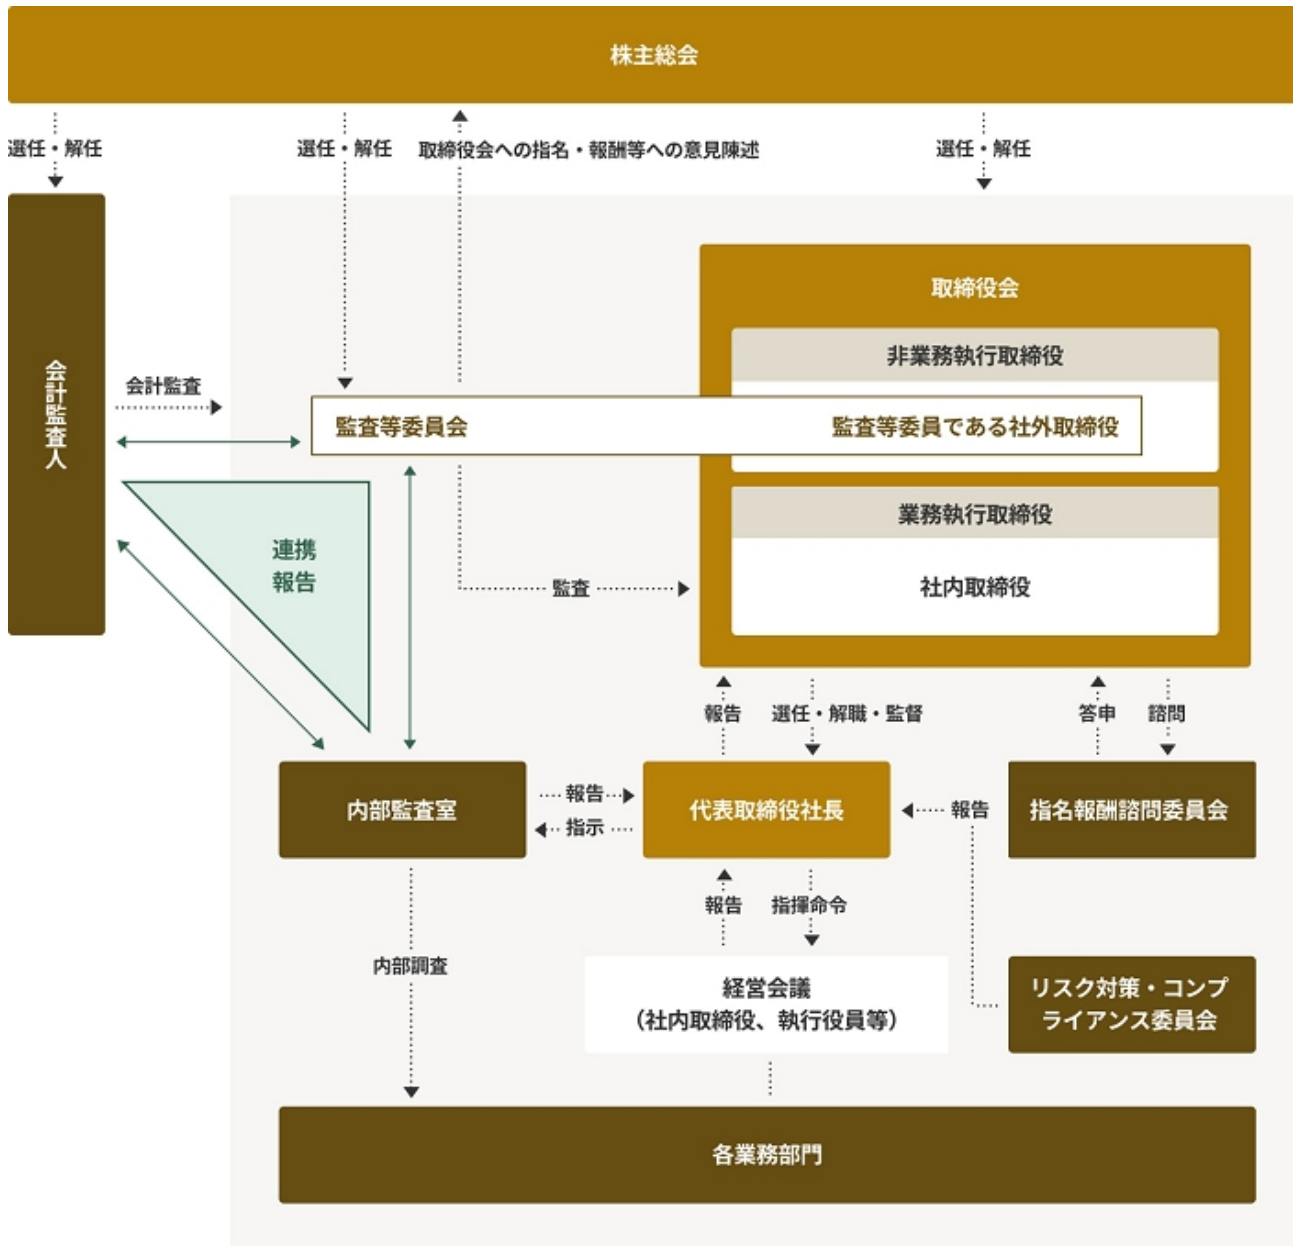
株主総会

選任・解任

選任・解任

取締役会への指名・報酬等への意見陳述

選任・解任

会計監査人

会計監査

取締役会

非業務執行取締役

監査等委員会

監査等委員である社外取締役

業務執行取締役

社内取締役

連携
報告

監査

報告

選任・解職・監督

答申

諮問

内部監査室

報告

指示

代表取締役社長

報告

指名報酬諮問委員会

報告

指揮命令

内部調査

経営会議
（社内取締役、執行役員等）

リスク対策・コンプライアンス委員会

各業務部門